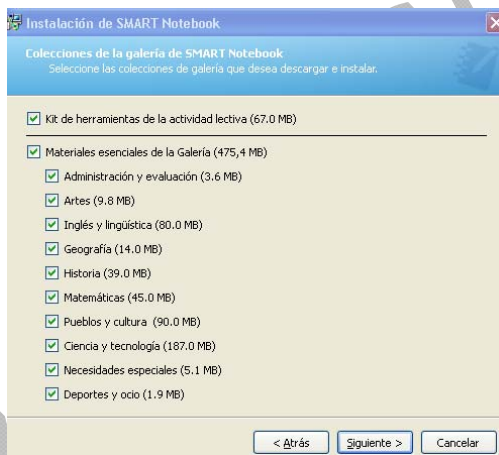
Instalación de SMART Notebook

Colecciones de la galería de SMART Notebook
Seleccione las colecciones de galería que desea descargar e instalar.

Kit de herramientas de la actividad lectiva (67.0 MB)

Materiales esenciales de la Galería (475,4 MB)

Administración y evaluación (3.6 MB)

Artes (9.8 MB)

Inglés y lingüística (80.0 MB)

Geografía (14.0 MB)

Historia (39.0 MB)

Matemáticas (45.0 MB)

Pueblos y cultura (90.0 MB)

Ciencia y tecnología (187.0 MB)

Necesidades especiales (5.1 MB)

Deportes y ocio (1.9 MB)

< Atrás | Siguiente > | Cancelar